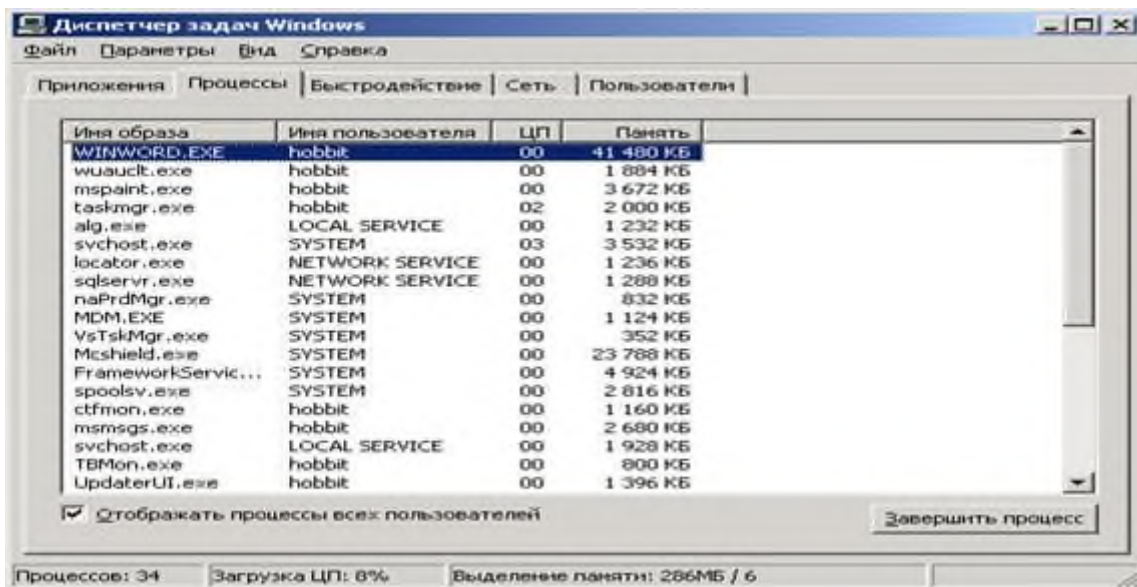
Диспетчер задач Windows

Файл Параметры Вид Справка

Приложения | Процессы | Быстродействие | Сеть | Пользователи

| Имя образа | Имя пользователя | ЦП | Память |
|---|---|---|---|
| WINWORD.EXE | hobbit | 00 | 41 480 КБ |
| wuauclt.exe | hobbit | 00 | 1 884 КБ |
| mspaint.exe | hobbit | 00 | 3 672 КБ |
| taskmgr.exe | hobbit | 02 | 2 000 КБ |
| alg.exe | LOCAL SERVICE | 00 | 1 232 КБ |
| svchost.exe | SYSTEM | 03 | 3 532 КБ |
| locator.exe | NETWORK SERVICE | 00 | 1 236 КБ |
| sqlservr.exe | NETWORK SERVICE | 00 | 1 288 КБ |
| naPrdMgr.exe | SYSTEM | 00 | 832 КБ |
| MDM.EXE | SYSTEM | 00 | 1 124 КБ |
| VsTskMgr.exe | SYSTEM | 00 | 352 КБ |
| Mcshield.exe | SYSTEM | 00 | 23 788 КБ |
| FrameworkServic... | SYSTEM | 00 | 4 924 КБ |
| spoolsv.exe | SYSTEM | 00 | 2 816 КБ |
| ctfmon.exe | hobbit | 00 | 1 160 КБ |
| msmsgs.exe | hobbit | 00 | 2 680 КБ |
| svchost.exe | LOCAL SERVICE | 00 | 1 928 КБ |
| TBMon.exe | hobbit | 00 | 800 КБ |
| UpdaterUI.exe | hobbit | 00 | 1 396 КБ |

☑ Отображать процессы всех пользователей

Завершить процесс

Процессов: 34 | Загрузка ЦП: 8% | Выделение памяти: 286МБ / 6